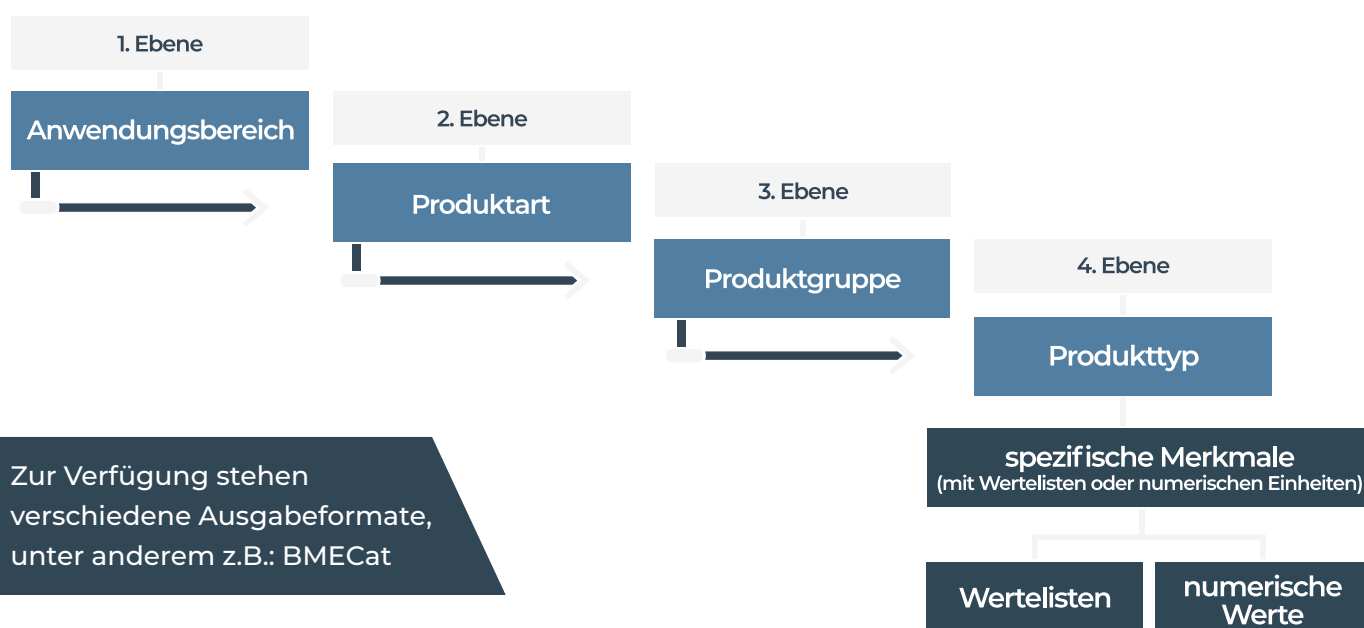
1. Ebene

Anwendungsbereich

2. Ebene

Produktart

3. Ebene

Produktgruppe

4. Ebene

Produkttyp

spezifische Merkmale
(mit Wertelisten oder numerischen Einheiten)

Wertelisten

numerische Werte

Zur Verfügung stehen verschiedene Ausgabeformate, unter anderem z.B.: BMECat